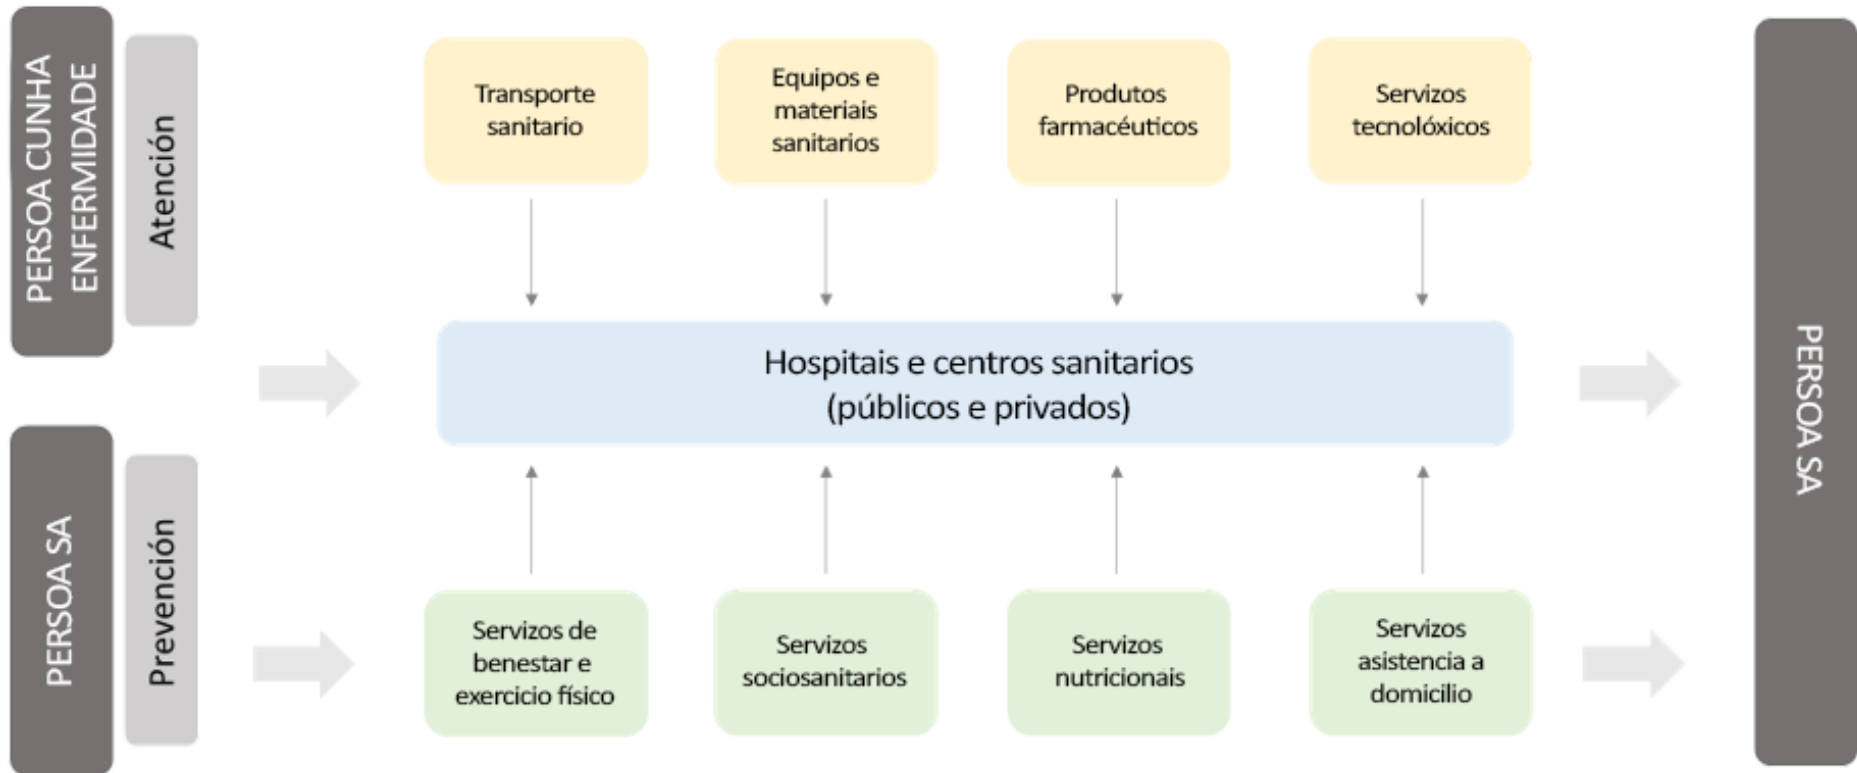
PERSOA CUNHA ENFERMIDADE

Atención

Transporte sanitario

Equipos e materiais sanitarios

Produtos farmacéuticos

Servizos tecnolóxicos

Hospitais e centros sanitarios (públicos e privados)

PERSOA SA

Prevención

Servizos de benestar e exercicio físico

Servizos sociosanitarios

Servizos nutricionais

Servizos asistencia a domicilio

PERSOA SA